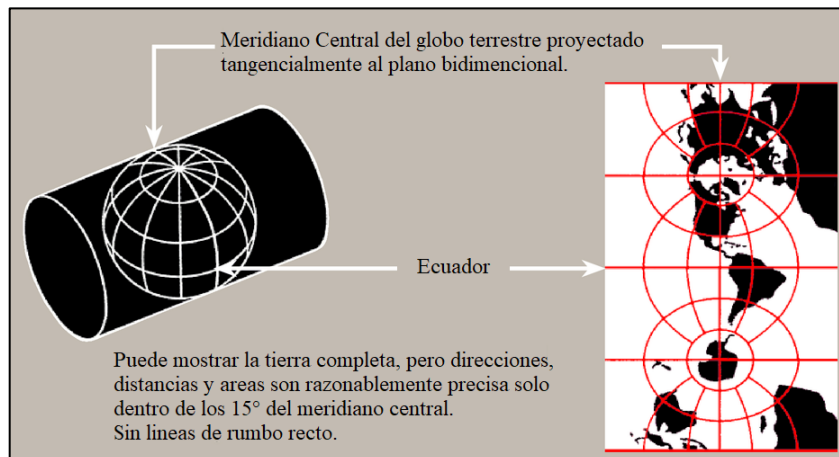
Meridiano Central del globo terrestre proyectado tangencialmente al plano bidimencional.

Ecuador

Puede mostrar la tierra completa, pero direcciones, distancias y areas son razonablemente precisa solo dentro de los 15° del meridiano central.
Sin lineas de rumbo recto.